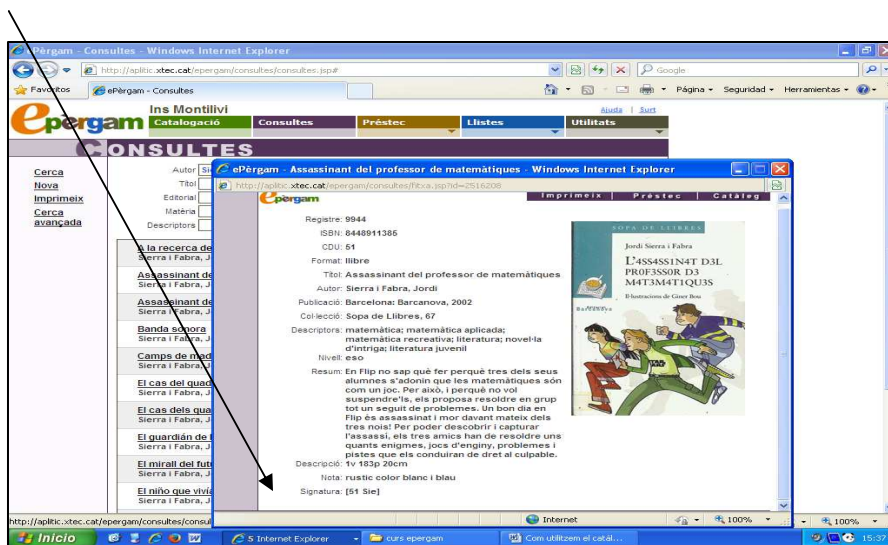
ePèrgam - Consultes - Windows Internet Explorer

http://aplitic.xtec.cat/epergam/consultes/consultes.jsp#

Google

Favoritos

ePèrgam - Consultes

Página • Seguridad • Herramientas •

Ins Montilivi

Ajuda | Surt

epèrgam

Catalogació

Consultes

Préstec

Llistes

Utilitats

CONSULTES

Cerca

Nova

Imprimeix

Cerca avançada

Autor

Títol

Editorial

Matèria

Descriptors

A la recerca de
Sierra i Fabra, J

Assassinant de
Sierra i Fabra, J

Assassinant de
Sierra i Fabra, J

Banda sonora
Sierra i Fabra, J

Camps de mad
Sierra i Fabra, J

El cas del quad
Sierra i Fabra, J

El cas dels qua
Sierra i Fabra, J

El guardián de
Sierra i Fabra, J

El mirall del futu
Sierra i Fabra, J

El niño que vivía
Sierra i Fabra, J

ePèrgam - Assassinant del professor de matemàtiques - Windows Internet Explorer

http://aplitic.xtec.cat/epergam/consultes/fitxa.jsp?id=2516208

epèrgam

Imprimeix | Préstec | Catàleg

Registre: 9944

ISBN: 8448911385

CDU: 51

Format: llibre

Títol: Assassinant del professor de matemàtiques

Autor: Sierra i Fabra, Jordi

Publicació: Barcelona: Barcanova, 2002

Col·lecció: Sopa de Llibres, 67

Descriptors: matemàtica; matemàtica aplicada; matemàtica recreativa; literatura; novel·la d'intriga; literatura juvenil

Nivell: eso

Resum: En Flip no sap què fer perquè tres dels seus alumnes s'adonin que les matemàtiques són com un joc. Per això, i perquè no vol suspendre'ls, els proposa resoldre en grup tot un seguit de problemes. Un bon dia en Flip és assassinat i mor davant mateix dels tres nois! Per poder descobrir i capturar l'assassí, els tres amics han de resoldre uns quants enigmes, jocs d'enginy, problemes i pistes que els conduiran de dret al culpable.

Descripció: 1v 183p 20cm

Nota: rustic color blanc i blau

Signatura: [51 Sie]

SOPA DE LLIBRES

Jordi Sierra i Fabra

L'4SS4SS1N4T D3L PR0F3SS0R D3 M4T3M4T1QU3S

Il·lustracions de Ginér Bou

Barcanova

Internet

100%

100%

http://aplitic.xtec.cat/epergam/consultes/consu

Inicio

5 Internet Explorer

curs epergam

Com utilitzem el catàl...

15:37